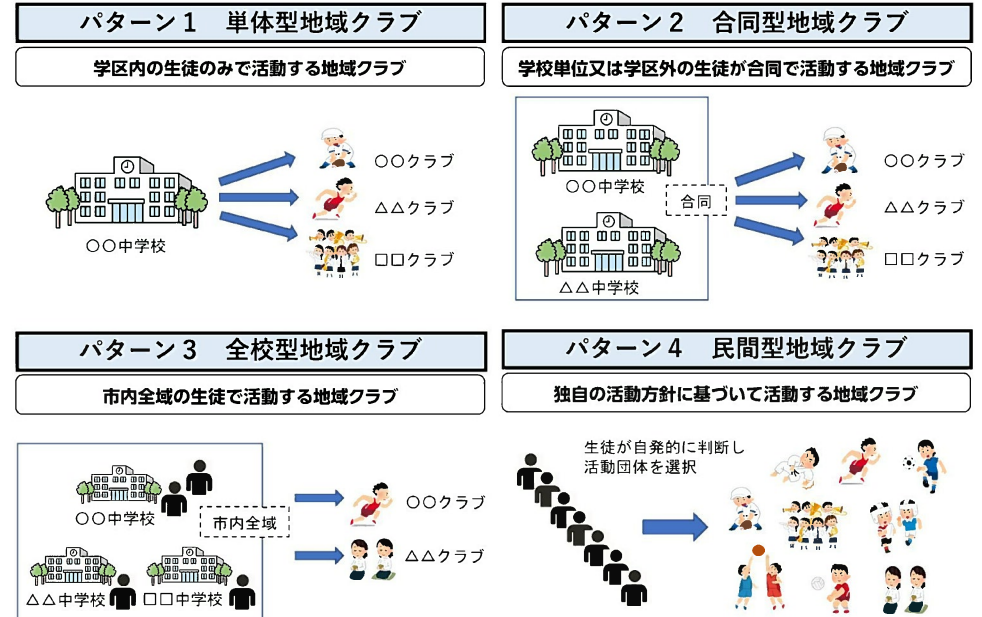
パターン１　単体型地域クラブ

学区内の生徒のみで活動する地域クラブ

○○中学校

○○クラブ

△△クラブ

□□クラブ

パターン２　合同型地域クラブ

学校単位又は学区外の生徒が合同で活動する地域クラブ

○○中学校

△△中学校

合同

○○クラブ

△△クラブ

□□クラブ

パターン３　全校型地域クラブ

市内全域の生徒で活動する地域クラブ

○○中学校

市内全域

△△中学校

□□中学校

○○クラブ

△△クラブ

パターン４　民間型地域クラブ

独自の活動方針に基づいて活動する地域クラブ

生徒が自発的に判断し
活動団体を選択